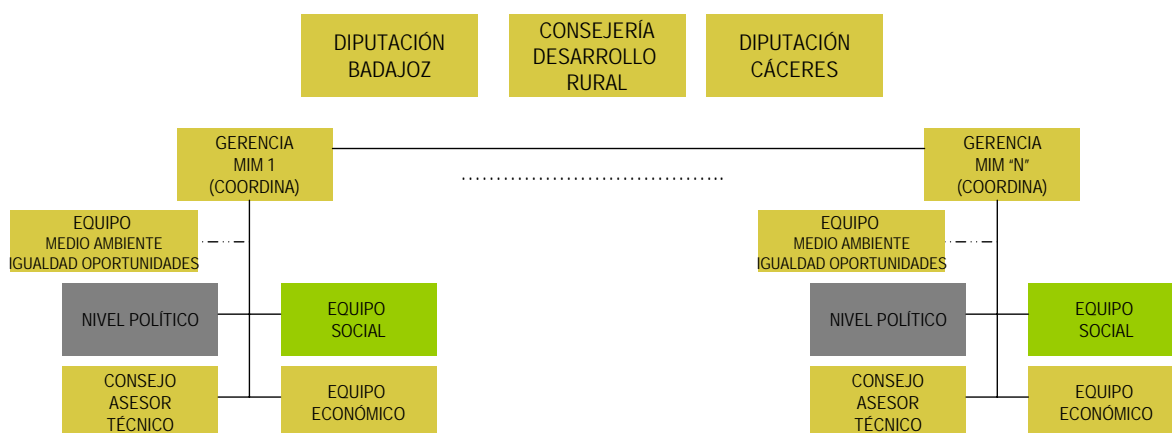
DIPUTACIÓN BADAJOZ

CONSEJERÍA DESARROLLO RURAL

DIPUTACIÓN CÁCERES

GERENCIA MIM 1 (COORDINA)

……………………………

GERENCIA MIM "N" (COORDINA)

EQUIPO MEDIO AMBIENTE IGUALDAD OPORTUNIDADES

NIVEL POLÍTICO

EQUIPO SOCIAL

CONSEJO ASESOR TÉCNICO

EQUIPO ECONÓMICO

EQUIPO MEDIO AMBIENTE IGUALDAD OPORTUNIDADES

NIVEL POLÍTICO

EQUIPO SOCIAL

CONSEJO ASESOR TÉCNICO

EQUIPO ECONÓMICO